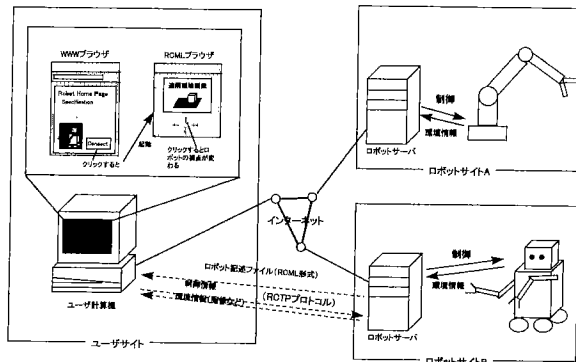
WWWブラウザ

RCMLブラウザ

Robot Home Page Specification

Connect

クリックすると

起動

遠隔環境画面

クリックするとロボットの視点が変わる

制御

環境情報

ロボットサーバ

ロボットサイトA

インターネット

ロボット記述ファイル(RCML形式)

制御情報

環境情報(画像など)

(RCTPプロトコル)

ユーザ計算機

制御

環境情報

ロボットサーバ

ユーザサイト

ロボットサイトB